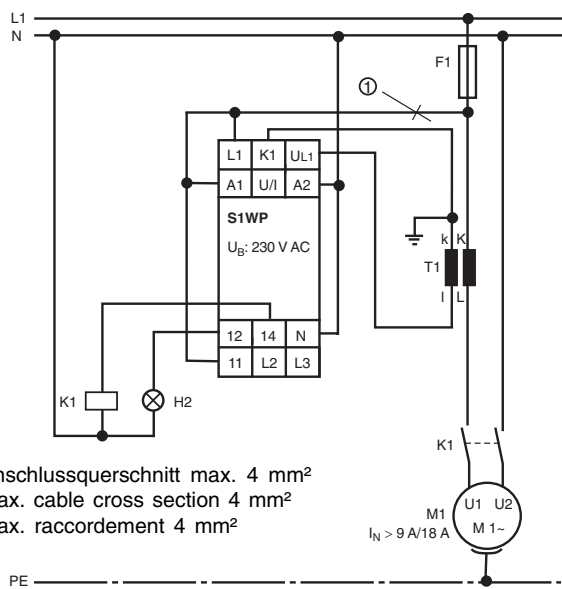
L1
N
F1
①
L1 K1 UL1
A1 U/I A2
S1WP
$U_B$: 230 V AC
k K
T1
l L
12 14 N
11 L2 L3
K1
H2
K1
nschlussquerschnitt max. 4 mm²
ax. cable cross section 4 mm²
ax. raccordement 4 mm²
M1
$I_N$ > 9 A/18 A
U1 U2
M 1~
PE